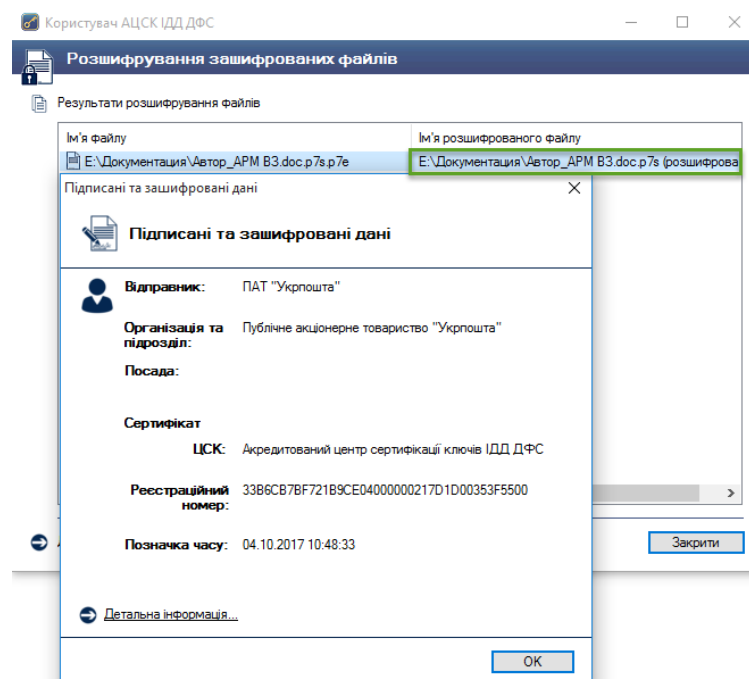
Користувач АЦСК ІДД ДФС

Розшифрування зашифрованих файлів

Результати розшифрування файлів

| Ім'я файлу | Ім'я розшифрованого файлу |
|---|---|
| E:\Документация\Автор_АРМ В3.doc.p7s.p7e | E:\Документация\Автор_АРМ В3.doc.p7s (розшифрова |

Підписані та зашифровані дані

Підписані та зашифровані дані

Відправник: ПАТ "Укрпошта"

Організація та підрозділ: Публічне акціонерне товариство "Укрпошта"

Посада:

Сертифікат

ЦСК: Акредитований центр сертифікації ключів ІДД ДФС

Реєстраційний номер: 33B6CB7BF721B9CE04000000217D1D00353F5500

Позначка часу: 04.10.2017 10:48:33

Детальна інформація...

OK

Закрити